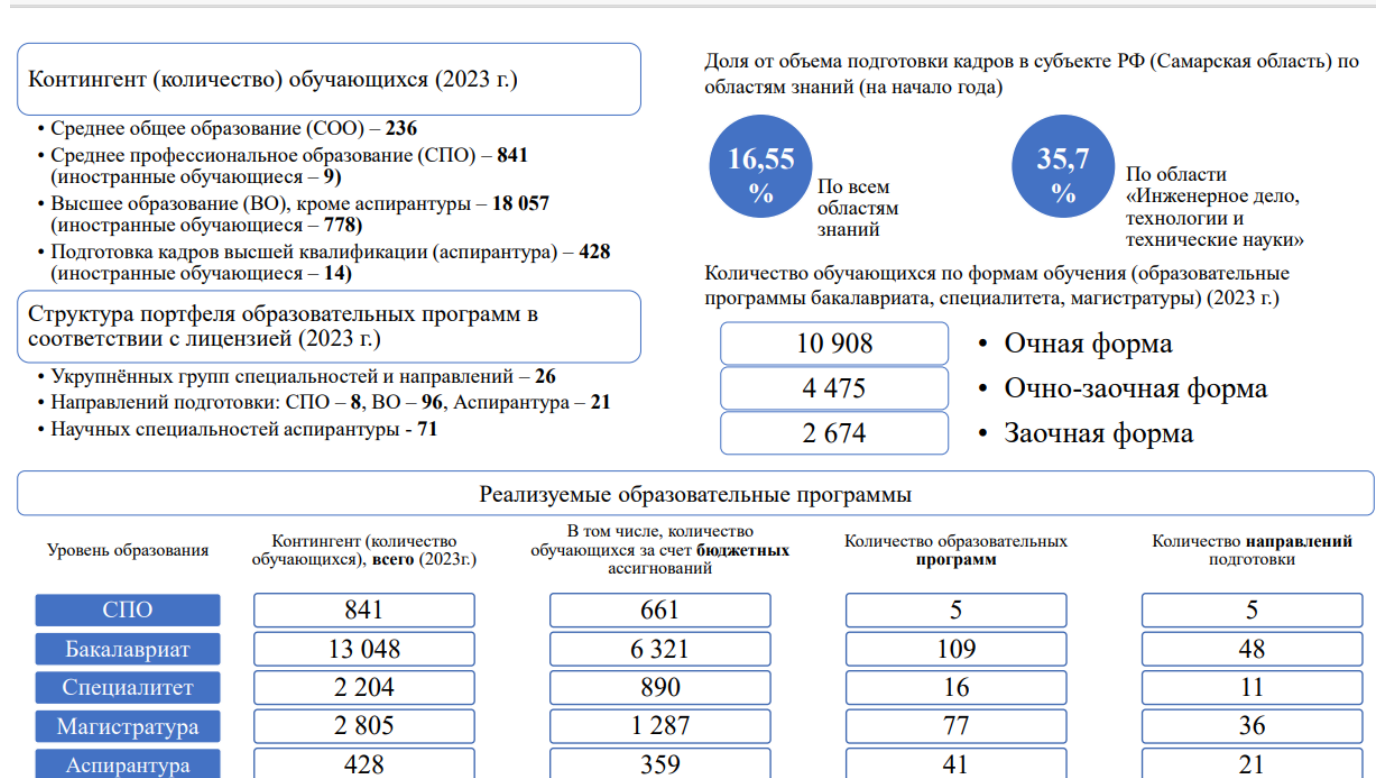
Контингент (количество) обучающихся (2023 г.)

• Среднее общее образование (СОО) – **236**
• Среднее профессиональное образование (СПО) – **841** (иностранные обучающиеся – **9**)
• Высшее образование (ВО), кроме аспирантуры – **18 057** (иностранные обучающиеся – **778**)
• Подготовка кадров высшей квалификации (аспирантура) – **428** (иностранные обучающиеся – **14**)

Структура портфеля образовательных программ в соответствии с лицензией (2023 г.)

• Укрупнённых групп специальностей и направлений – **26**
• Направлений подготовки: СПО – **8**, ВО – **96**, Аспирантура – **21**
• Научных специальностей аспирантуры - **71**

Доля от объема подготовки кадров в субъекте РФ (Самарская область) по областям знаний (на начало года)

16,55 %
По всем областям знаний

35,7 %
По области «Инженерное дело, технологии и технические науки»

Количество обучающихся по формам обучения (образовательные программы бакалавриата, специалитета, магистратуры) (2023 г.)

10 908 • Очная форма
4 475 • Очно-заочная форма
2 674 • Заочная форма

Реализуемые образовательные программы

| Уровень образования | Контингент (количество обучающихся), **всего** (2023г.) | В том числе, количество обучающихся за счет **бюджетных** ассигнований | Количество образовательных **программ** | Количество **направлений** подготовки |
|---|---|---|---|---|
| СПО | 841 | 661 | 5 | 5 |
| Бакалавриат | 13 048 | 6 321 | 109 | 48 |
| Специалитет | 2 204 | 890 | 16 | 11 |
| Магистратура | 2 805 | 1 287 | 77 | 36 |
| Аспирантура | 428 | 359 | 41 | 21 |